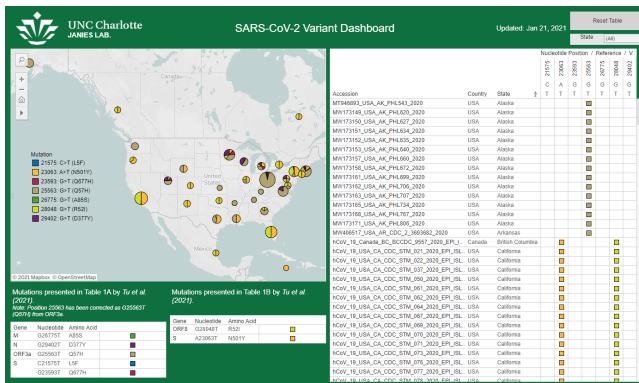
UNC Charlotte
JANIES LAB.

SARS-CoV-2 Variant Dashboard

Updated: Jan 21, 2021

Reset Table

State (All)

Mutation
21575 C>T (L5F)
23063 A>T (N501Y)
23593 G>T (Q677H)
25563 G>T (Q57H)
26775 C>T (A85S)
28048 G>T (R52I)
29402 G>T (D377Y)

Mexico

© 2021 Mapbox © OpenStreetMap

Nucleotide Position / Reference / V

| Accession | Country | State | 21575 C T | 23063 A T | 23593 G T | 25563 G T | 26775 C T | 28048 G T | 29402 G T |
|---|---|---|---|---|---|---|---|---|---|
| MT946893_USA_AK_PHL543_2020 | USA | Alaska | | | | | | | |
| MW173149_USA_AK_PHL620_2020 | USA | Alaska | | | | | | | |
| MW173150_USA_AK_PHL627_2020 | USA | Alaska | | | | | | | |
| MW173151_USA_AK_PHL634_2020 | USA | Alaska | | | | | | | |
| MW173152_USA_AK_PHL635_2020 | USA | Alaska | | | | | | | |
| MW173153_USA_AK_PHL649_2020 | USA | Alaska | | | | | | | |
| MW173157_USA_AK_PHL660_2020 | USA | Alaska | | | | | | | |
| MW173158_USA_AK_PHL672_2020 | USA | Alaska | | | | | | | |
| MW173161_USA_AK_PHL699_2020 | USA | Alaska | | | | | | | |
| MW173162_USA_AK_PHL706_2020 | USA | Alaska | | | | | | | |
| MW173163_USA_AK_PHL707_2020 | USA | Alaska | | | | | | | |
| MW173165_USA_AK_PHL734_2020 | USA | Alaska | | | | | | | |
| MW173166_USA_AK_PHL767_2020 | USA | Alaska | | | | | | | |
| MW173171_USA_AK_PHL809_2020 | USA | Alaska | | | | | | | |
| MW496517_USA_AR_CDC_2_3693862_2020 | USA | Arkansas | | | | | | | |
| hCoV_19_Canada_BC_BCCDC_9557_2020_EPI_I... | Canada | British Columbia | | | | | | | |
| hCoV_19_USA_CA_CDC_STM_021_2020_EPI_ISL... | USA | California | | | | | | | |
| hCoV_19_USA_CA_CDC_STM_022_2020_EPI_ISL... | USA | California | | | | | | | |
| hCoV_19_USA_CA_CDC_STM_032_2020_EPI_ISL... | USA | California | | | | | | | |
| hCoV_19_USA_CA_CDC_STM_035_2020_EPI_ISL... | USA | California | | | | | | | |
| hCoV_19_USA_CA_CDC_STM_061_2020_EPI_ISL... | USA | California | | | | | | | |
| hCoV_19_USA_CA_CDC_STM_062_2020_EPI_ISL... | USA | California | | | | | | | |
| hCoV_19_USA_CA_CDC_STM_066_2020_EPI_ISL... | USA | California | | | | | | | |
| hCoV_19_USA_CA_CDC_STM_067_2020_EPI_ISL... | USA | California | | | | | | | |
| hCoV_19_USA_CA_CDC_STM_069_2020_EPI_ISL... | USA | California | | | | | | | |
| hCoV_19_USA_CA_CDC_STM_070_2020_EPI_ISL... | USA | California | | | | | | | |
| hCoV_19_USA_CA_CDC_STM_071_2020_EPI_ISL... | USA | California | | | | | | | |
| hCoV_19_USA_CA_CDC_STM_073_2020_EPI_ISL... | USA | California | | | | | | | |
| hCoV_19_USA_CA_CDC_STM_076_2020_EPI_ISL... | USA | California | | | | | | | |
| hCoV_19_USA_CA_CDC_STM_077_2020_EPI_ISL... | USA | California | | | | | | | |

Mutations presented in Table 1A by Tu et al. (2021).
Note: Position 25563 has been corrected as G25563T (Q57H) from ORF3a.

| Gene | Nucleotide | Amino Acid |
|---|---|---|
| M | C26775T | A85S |
| N | G29402T | D377Y |
| ORF3a | G25563T | Q57H |
| S | C21575T | L5F |
| | G23593T | Q677H |

Mutations presented in Table 1B by Tu et al. (2021).

| Gene | Nucleotide | Amino Acid |
|---|---|---|
| ORF8 | G28048T | R52I |
| S | A23063T | N501Y |